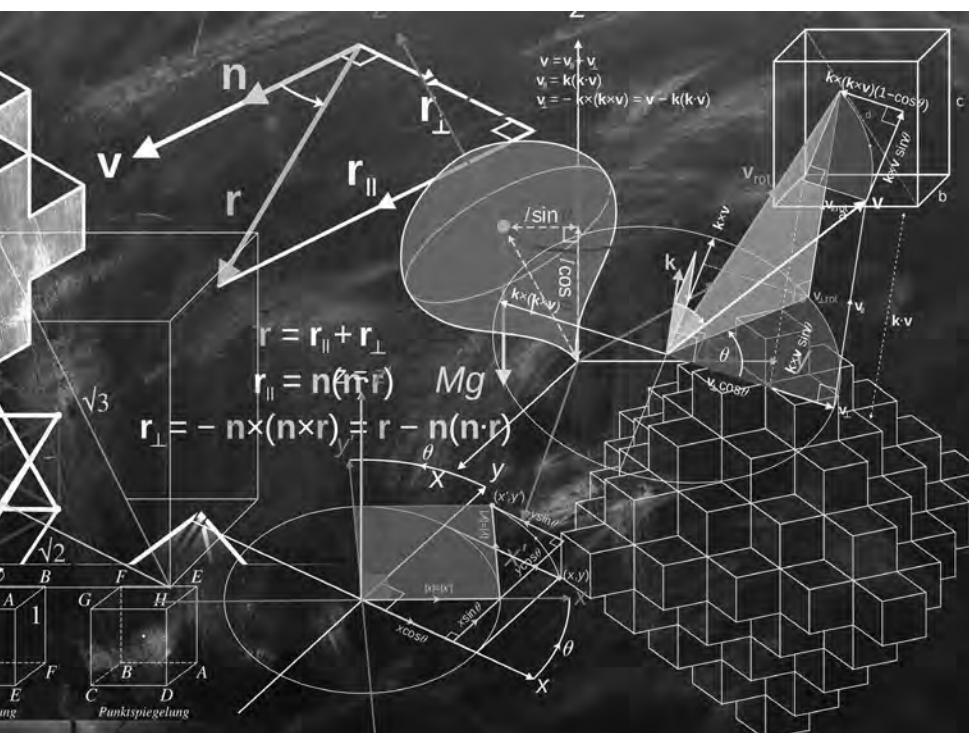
z

$\mathbf{v} = \mathbf{v}_{\parallel} + \mathbf{v}_{\perp}$

$\mathbf{v}_{\parallel} = \mathbf{k}(\mathbf{k}\cdot\mathbf{v})$

$\mathbf{v}_{\perp} = -\mathbf{k}\times(\mathbf{k}\times\mathbf{v}) = \mathbf{v} - \mathbf{k}(\mathbf{k}\cdot\mathbf{v})$

n

v

$\mathbf{r}_{\perp}$

r

$\mathbf{r}_{\parallel}$

$l \sin$

$l \cos$

$\mathbf{k}\times(\mathbf{k}\times\mathbf{v})$

$\mathbf{k}\times(\mathbf{k}\times\mathbf{v})(1-\cos\theta)$

$\mathbf{k}\times\mathbf{v} \sin\theta$

c

b

$\mathbf{v}_{rot}$

v

$\mathbf{k}\times\mathbf{v}$

k

$\mathbf{v}_{\perp rot}$

$\mathbf{v}_{\parallel}$

$\mathbf{k}\cdot\mathbf{v}$

$\theta$

$\mathbf{k}\times\mathbf{v} \sin\theta$

$\mathbf{v}_{\perp}\cos\theta$

$\mathbf{v}_{\perp}$

$\mathbf{r} = \mathbf{r}_{\parallel} + \mathbf{r}_{\perp}$

$\mathbf{r}_{\parallel} = \mathbf{n}(\mathbf{n}\cdot\mathbf{r})$

Mg

$\sqrt{3}$

$\mathbf{r}_{\perp} = -\mathbf{n}\times(\mathbf{n}\times\mathbf{r}) = \mathbf{r} - \mathbf{n}(\mathbf{n}\cdot\mathbf{r})$

$\theta$

x

y

(x',y')

y sin θ

y cos θ

(x,y)

x sin θ

x cos θ

θ

x

$\sqrt{2}$

B

A

1

F

E

F

E

G

H

B

A

C

D

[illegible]ung

Punktspiegelung